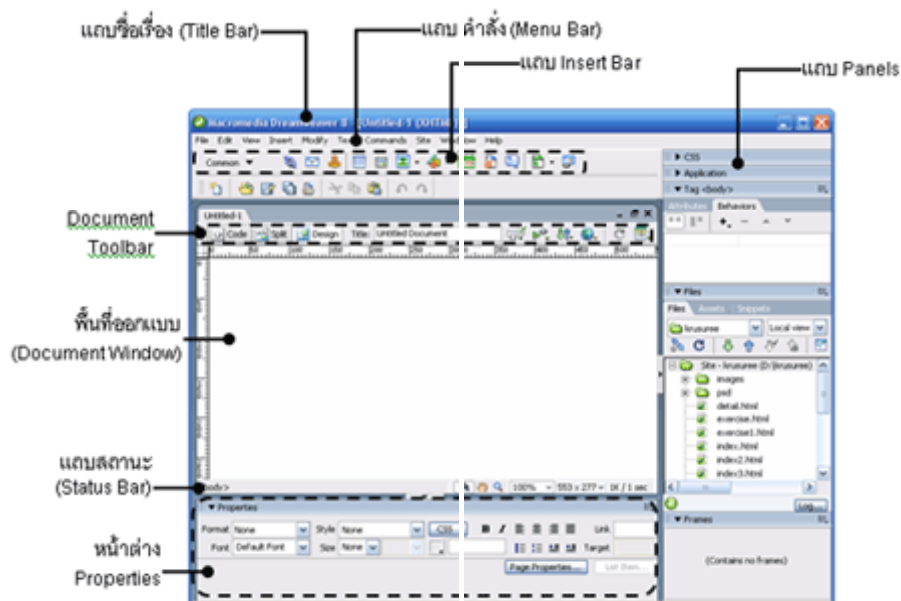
แถบชื่อเรื่อง (Title Bar)

แถบ คำสั่ง (Menu Bar)

แถบ Insert Bar

แถบ Panels

Macromedia Dreamweaver 8 - [Untitled-1 (XHTML)]

File Edit View Insert Modify Text Commands Site Window Help

Common

Document Toolbar

Untitled-1

Code Split Design Title: Untitled Document

พื้นที่ออกแบบ (Document Window)

แถบสถานะ (Status Bar)

<body>

100% 553 x 277 1K / 1 sec

หน้าต่าง Properties

Properties

Format None Style None CSS B I Link

Font Default Font Size None Target

Page Properties... List Item...

CSS

Application

Tag <body>

Attributes Behaviors

Files

Files Assets Snippets

krusuree Local view

Site - krusuree (D:\krusuree)

images

psd

detail.html

exercise.html

exercise1.html

index.html

index2.html

index3.html

Log...

Frames

(Contains no frames)